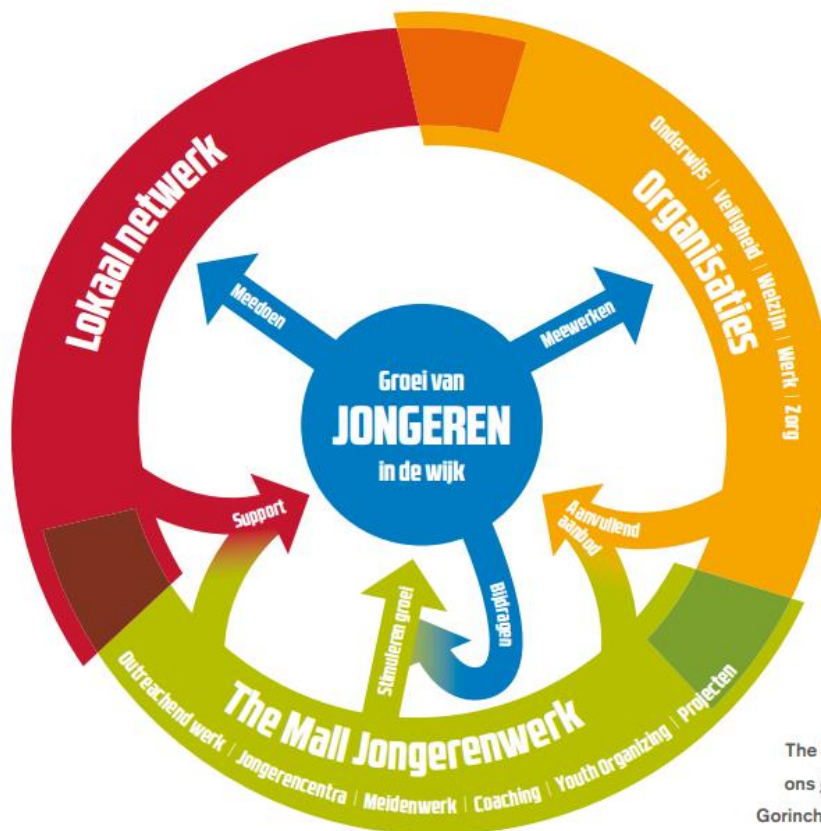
Lokaal netwerk

Organisaties

Onderwijs | Veiligheid | Welzijn | Werk | Zorg

Meedoen

Meewerken

Groei van
JONGEREN
in de wijk

Support

Aanvullend aanbod

Stimuleren groei

Bijdragen

The Mall Jongerenwerk

Outreachend werk | Jongerencentra | Meidenwerk | Coaching | Youth Organizing | Projecten

The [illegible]
ons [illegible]
Gorinch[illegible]